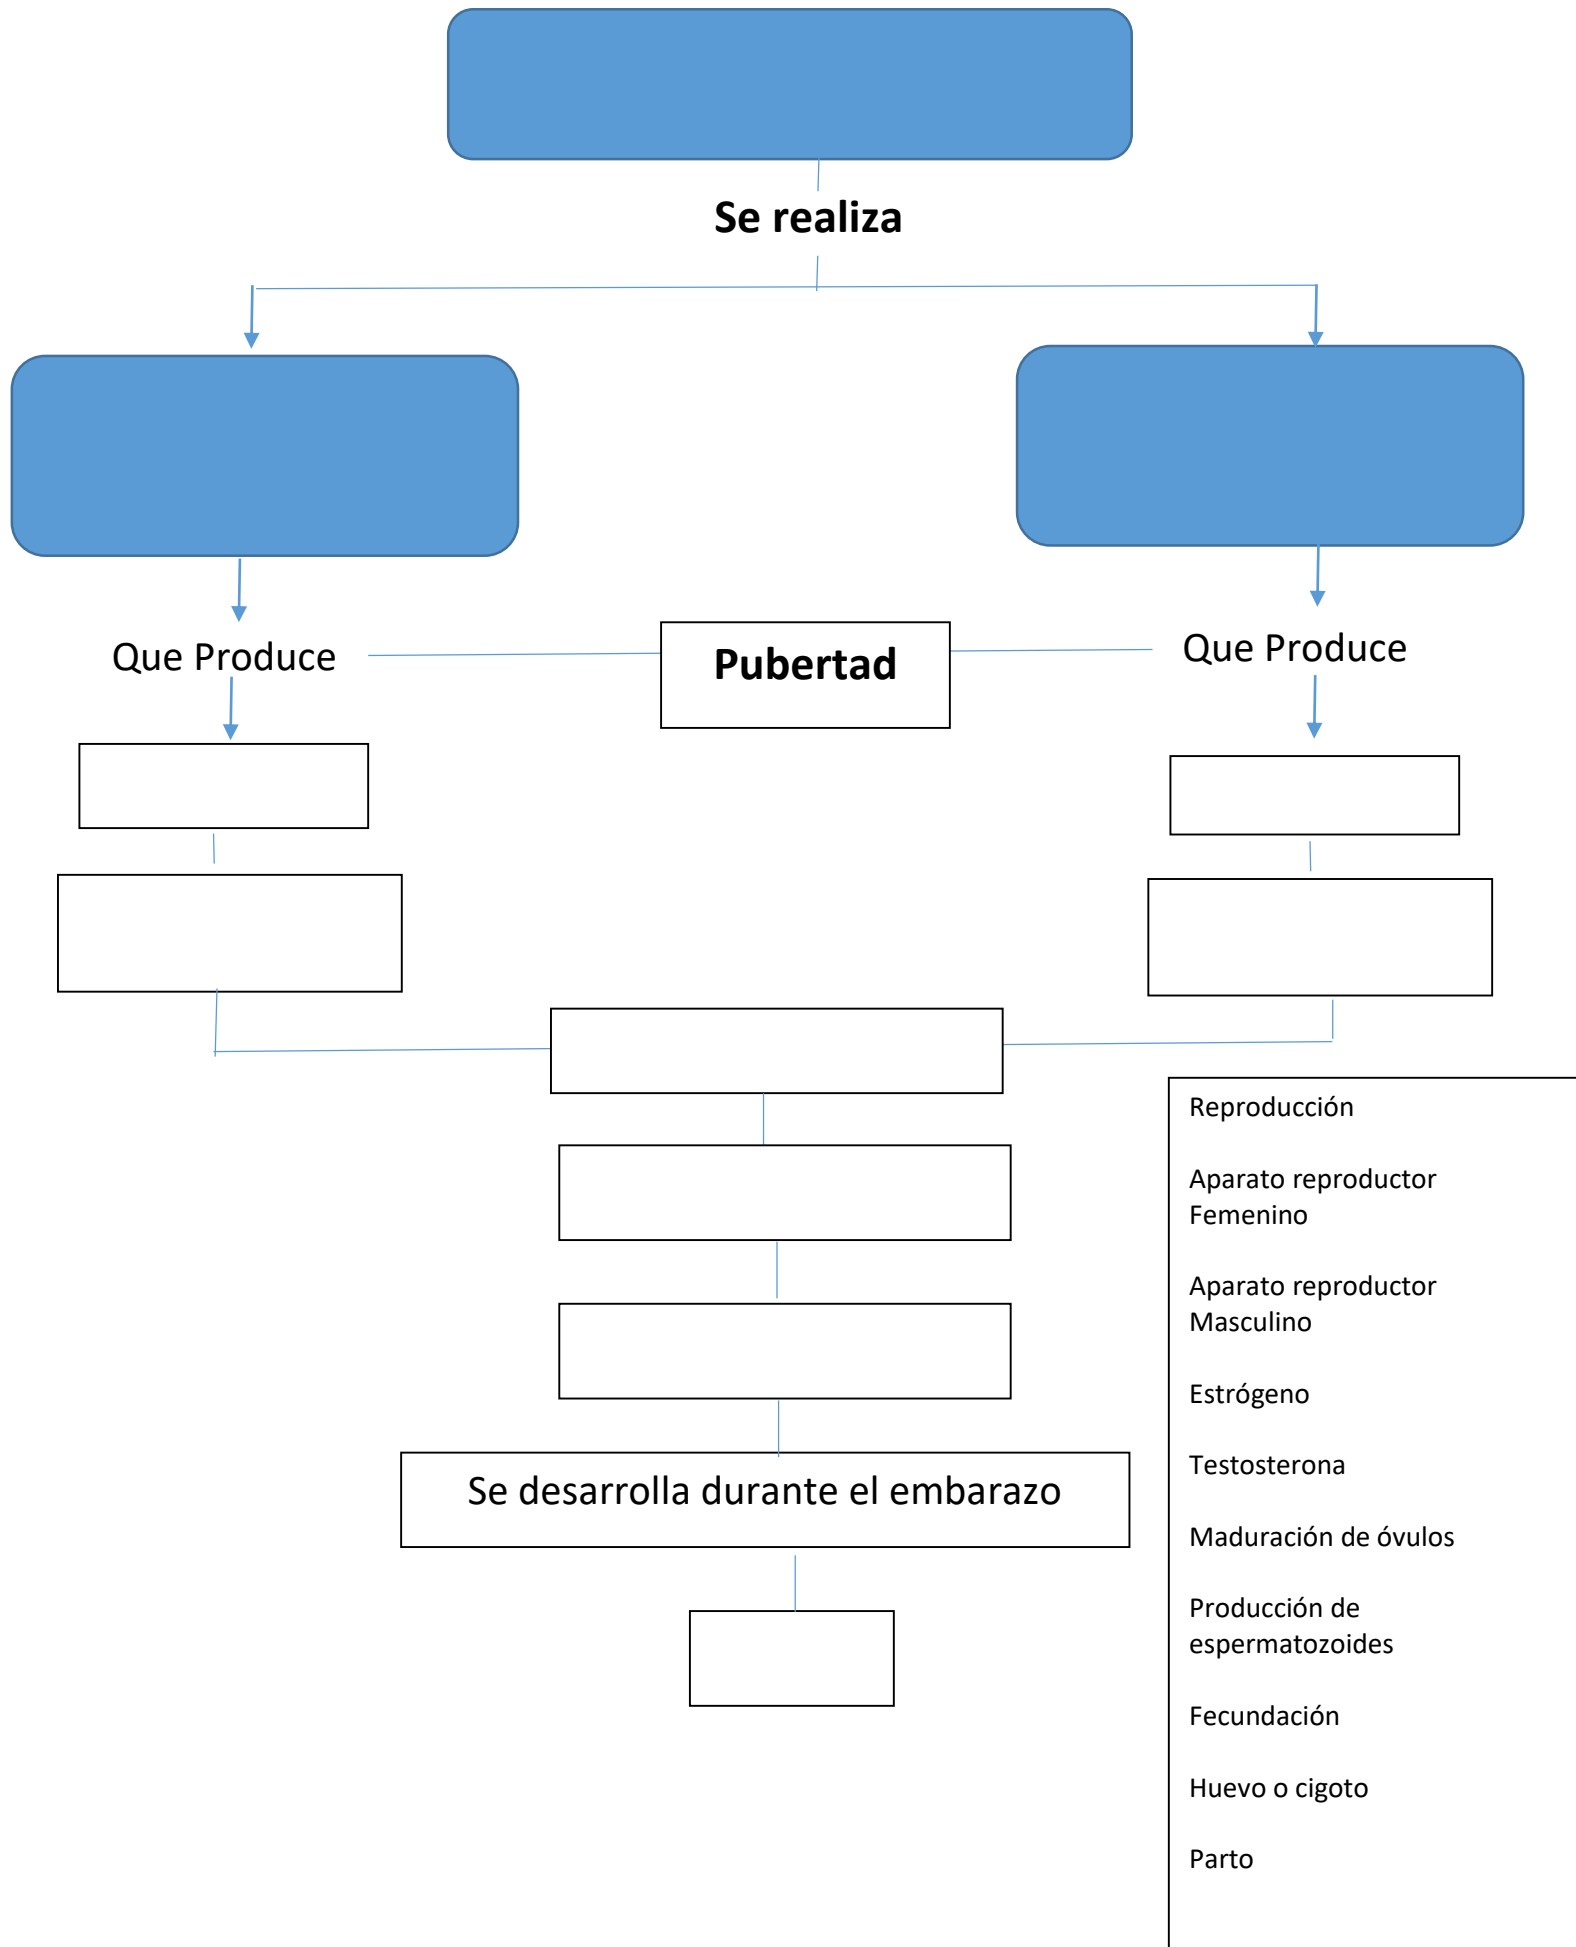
Se realiza

Que Produce

Pubertad

Que Produce

Se desarrolla durante el embarazo

Reproducción

Aparato reproductor Femenino

Aparato reproductor Masculino

Estrógeno

Testosterona

Maduración de óvulos

Producción de espermatozoides

Fecundación

Huevo o cigoto

Parto